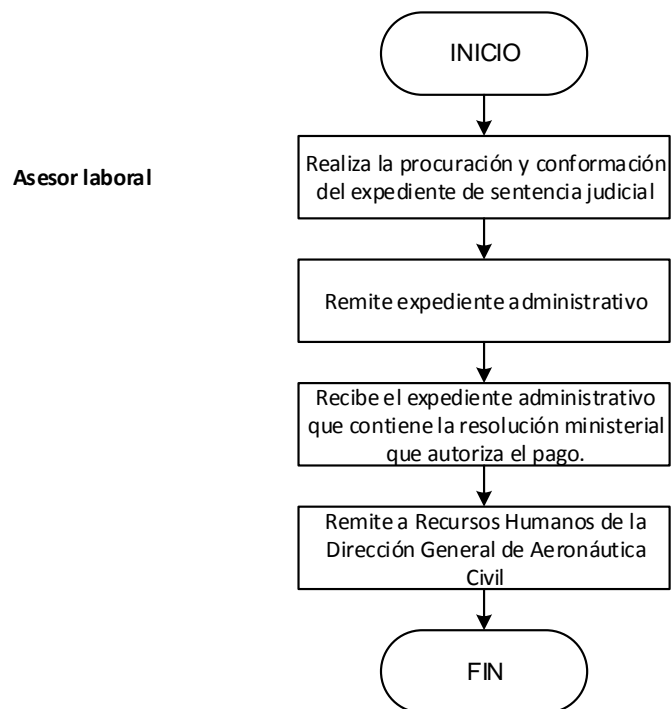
Asesor laboral

INICIO

Realiza la procuración y conformación del expediente de sentencia judicial

Remite expediente administrativo

Recibe el expediente administrativo que contiene la resolución ministerial que autoriza el pago.

Remite a Recursos Humanos de la Dirección General de Aeronáutica Civil

FIN